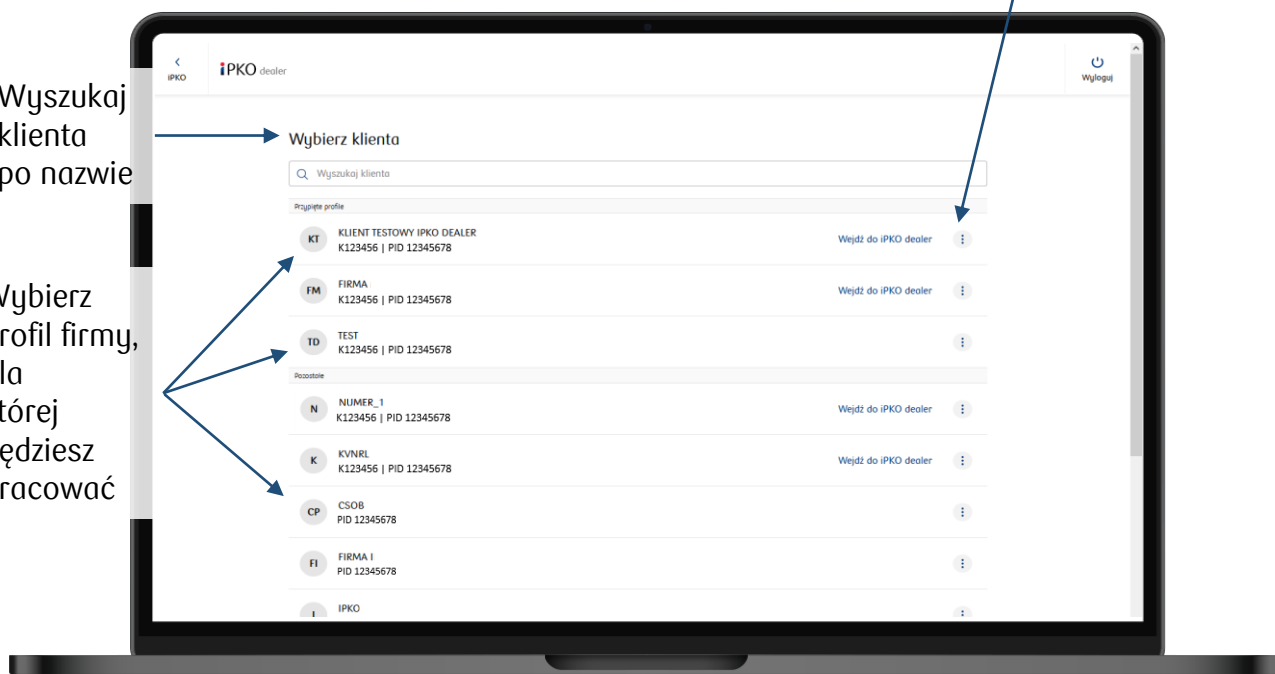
Wyszukaj klienta po nazwie

Vybierz rofil firmy, la tórej ędziesz racować

iPKO

iPKO dealer

Wyloguj

Wybierz klienta

Wyszukaj klienta

Przypięte profile

KT KLIENT TESTOWY IPKO DEALER K123456 | PID 12345678 Wejdź do iPKO dealer

FM FIRMA K123456 | PID 12345678 Wejdź do iPKO dealer

TD TEST K123456 | PID 12345678

Pozostałe

N NUMER_1 K123456 | PID 12345678 Wejdź do iPKO dealer

K KVNRL K123456 | PID 12345678 Wejdź do iPKO dealer

CP CSOB PID 12345678

FI FIRMA I PID 12345678

I IPKO